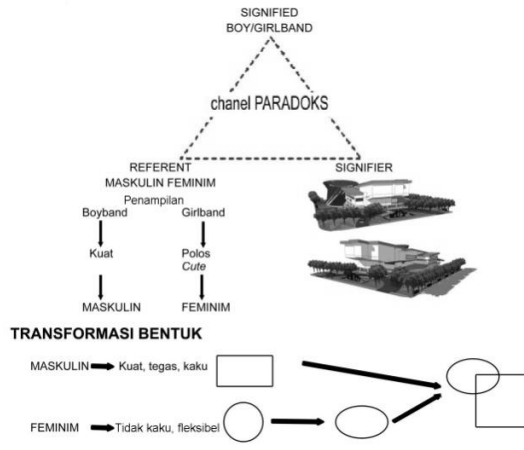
SIGNIFIED
BOY/GIRLBAND

chanel PARADOKS

REFERENT
MASKULIN FEMINIM

SIGNIFIER

Penampilan

Boyband

Girlband

Kuat

Polos
*Cute*

MASKULIN

FEMINIM

**TRANSFORMASI BENTUK**

MASKULIN → Kuat, tegas, kaku

FEMINIM → Tidak kaku, fleksibel